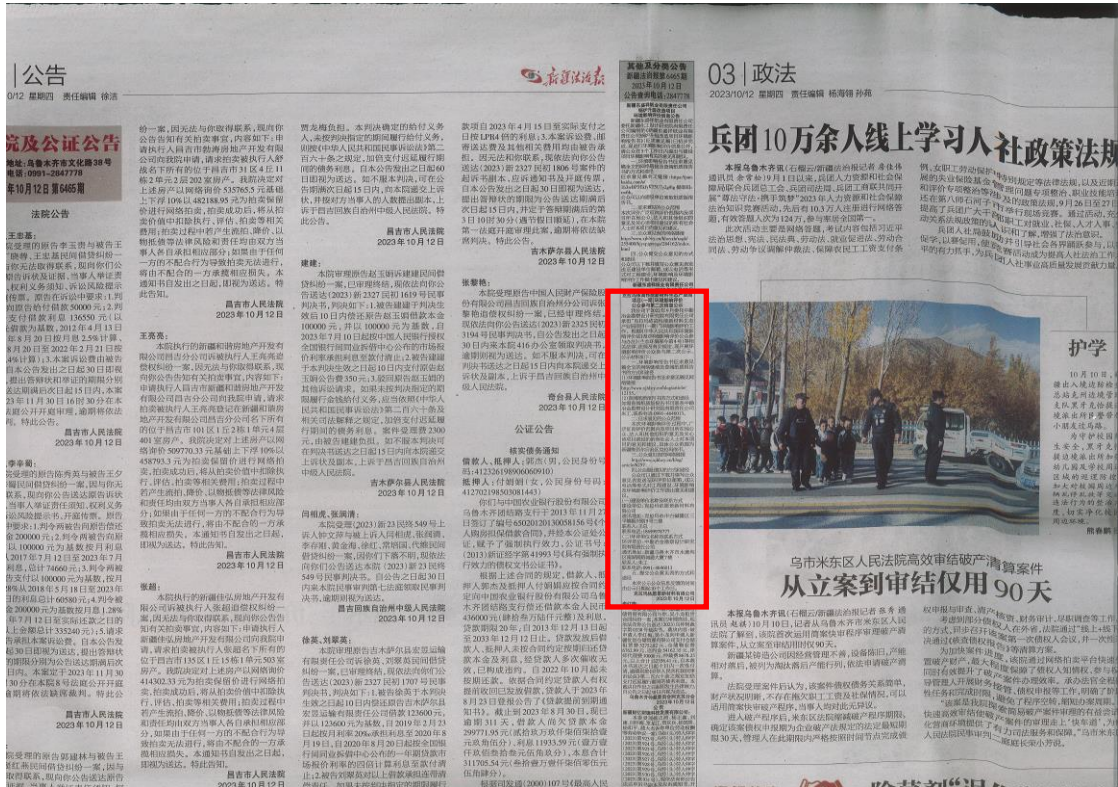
公告
10/12 星期四 责任编辑 徐洁

院及公证公告
地址：乌鲁木齐市文化路38号
电话：0991-2847778
年10月12日 第6465期

法院公告

昌吉市人民法院
2023年10月12日

昌吉市人民法院
2023年10月12日

昌吉市人民法院
2023年10月12日

昌吉市人民法院
2023年10月12日

吉木萨尔县人民法院
2023年10月12日

昌吉回族自治州中级人民法院
2023年10月12日

吉木萨尔县人民法院
2023年10月12日

奇台县人民法院
2023年10月12日

公证公告

新疆法治报

03 | 政法
2023年10月12日 星期四 责任编辑 杨海锦 孙苑

兵团10万余人线上学习人社政策法规

护学

乌市米东区人民法院高效审结破产清算案件
从立案到审结仅用90天